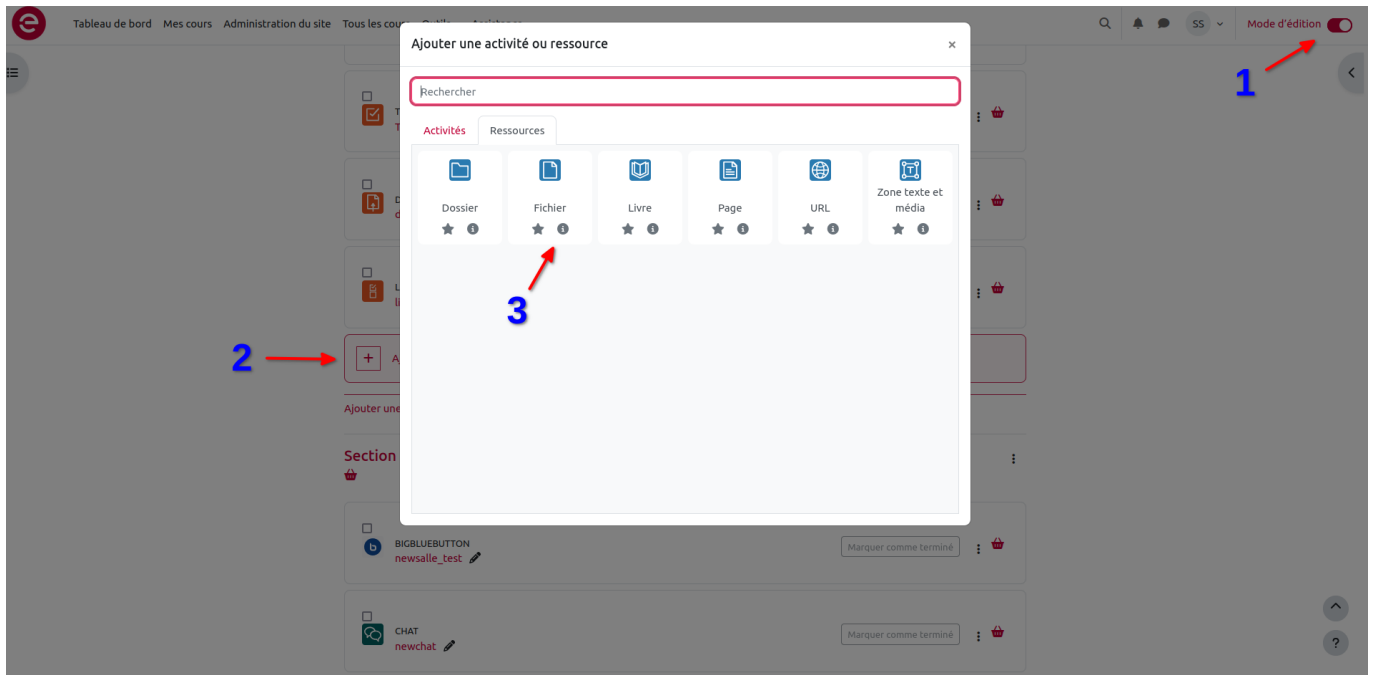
Tableau de bord Mes cours Administration du site Tous les cours

SS

Mode d'édition

1

Ajouter une activité ou ressource

×

Rechercher

Activités Ressources

Dossier

Fichier

Livre

Page

URL

Zone texte et média

3

2

Ajouter une

Section

BIGBLUEBUTTON
newsalle_test

Marquer comme terminé

CHAT
newchat

Marquer comme terminé

?